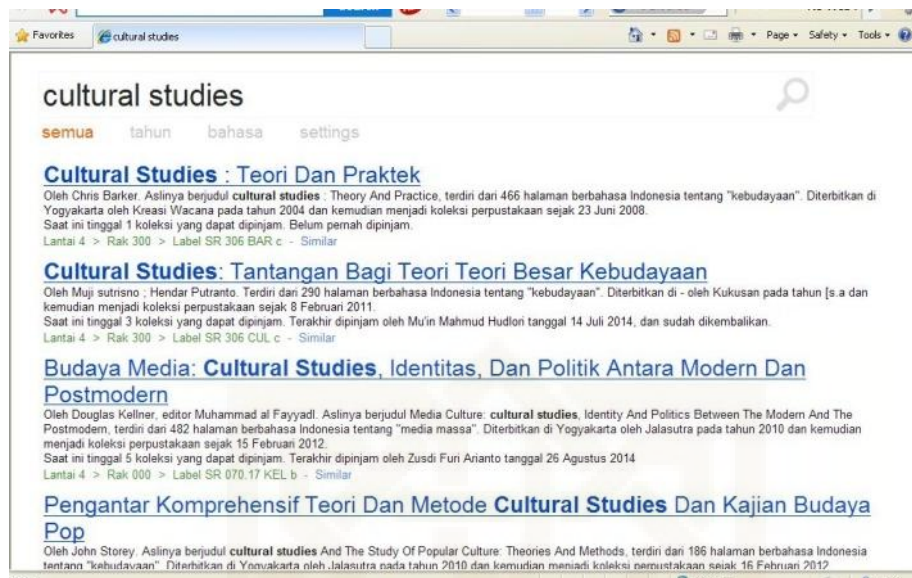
Favorites | cultural studies

Page ▾ Safety ▾ Tools ▾

cultural studies

semua tahun bahasa settings

Cultural Studies : Teori Dan Praktek
Oleh Chris Barker. Aslinya berjudul cultural studies : Theory And Practice, terdiri dari 466 halaman berbahasa Indonesia tentang "kebudayaan". Diterbitkan di Yogyakarta oleh Kreasi Wacana pada tahun 2004 dan kemudian menjadi koleksi perpustakaan sejak 23 Juni 2008.
Saat ini tinggal 1 koleksi yang dapat dipinjam. Belum pernah dipinjam.
Lantai 4 > Rak 300 > Label SR 306 BAR c - Similar

Cultural Studies: Tantangan Bagi Teori Teori Besar Kebudayaan
Oleh Muji sutrisno ; Hendar Putranto. Terdiri dari 290 halaman berbahasa Indonesia tentang "kebudayaan". Diterbitkan di - oleh Kukusan pada tahun [s.a dan kemudian menjadi koleksi perpustakaan sejak 8 Februari 2011.
Saat ini tinggal 3 koleksi yang dapat dipinjam. Terakhir dipinjam oleh Mu'in Mahmud Hudlori tanggal 14 Juli 2014, dan sudah dikembalikan.
Lantai 4 > Rak 300 > Label SR 306 CUL c - Similar

Budaya Media: Cultural Studies, Identitas, Dan Politik Antara Modern Dan Postmodern
Oleh Douglas Kellner, editor Muhammad al Fayyadl. Aslinya berjudul Media Culture: cultural studies, Identity And Politics Between The Modern And The Postmodern, terdiri dari 482 halaman berbahasa Indonesia tentang "media massa". Diterbitkan di Yogyakarta oleh Jalasutra pada tahun 2010 dan kemudian menjadi koleksi perpustakaan sejak 15 Februari 2012.
Saat ini tinggal 5 koleksi yang dapat dipinjam. Terakhir dipinjam oleh Zusdi Furi Arianto tanggal 26 Agustus 2014
Lantai 4 > Rak 000 > Label SR 070.17 KEL b - Similar

Pengantar Komprehensif Teori Dan Metode Cultural Studies Dan Kajian Budaya Pop
Oleh John Storey. Aslinya berjudul cultural studies And The Study Of Popular Culture: Theories And Methods, terdiri dari 186 halaman berbahasa Indonesia tentang "kebudayaan". Diterbitkan di Yogyakarta oleh Jalasutra pada tahun 2010 dan kemudian menjadi koleksi perpustakaan sejak 16 Februari 2012.